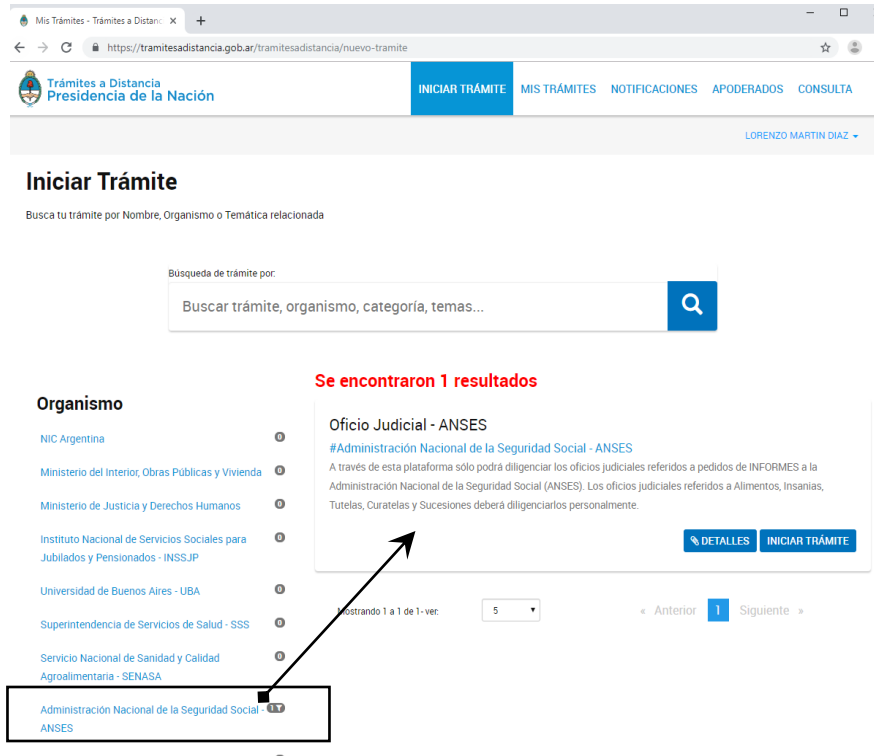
Mis Trámites - Trámites a Distanc ×
+
https://tramitesadistancia.gob.ar/tramitesadistancia/nuevo-tramite

Trámites a Distancia
Presidencia de la Nación

INICIAR TRÁMITE MIS TRÁMITES NOTIFICACIONES APODERADOS CONSULTA

LORENZO MARTIN DIAZ

Iniciar Trámite

Busca tu trámite por Nombre, Organismo o Temática relacionada

Búsqueda de trámite por:

Buscar trámite, organismo, categoría, temas...

Se encontraron 1 resultados

Organismo

NIC Argentina 0

Ministerio del Interior, Obras Públicas y Vivienda 0

Ministerio de Justicia y Derechos Humanos 0

Instituto Nacional de Servicios Sociales para Jubilados y Pensionados - INSSJP 0

Universidad de Buenos Aires - UBA 0

Superintendencia de Servicios de Salud - SSS 0

Servicio Nacional de Sanidad y Calidad Agroalimentaria - SENASA 0

Administración Nacional de la Seguridad Social - ANSES 1

Oficio Judicial - ANSES

#Administración Nacional de la Seguridad Social - ANSES

A través de esta plataforma sólo podrá diligenciar los oficios judiciales referidos a pedidos de INFORMES a la Administración Nacional de la Seguridad Social (ANSES). Los oficios judiciales referidos a Alimentos, Insanias, Tutelas, Curatelas y Sucesiones deberá diligenciarlos personalmente.

DETALLES INICIAR TRÁMITE

Mostrando 1 a 1 de 1 - ver: 5

« Anterior 1 Siguiente »